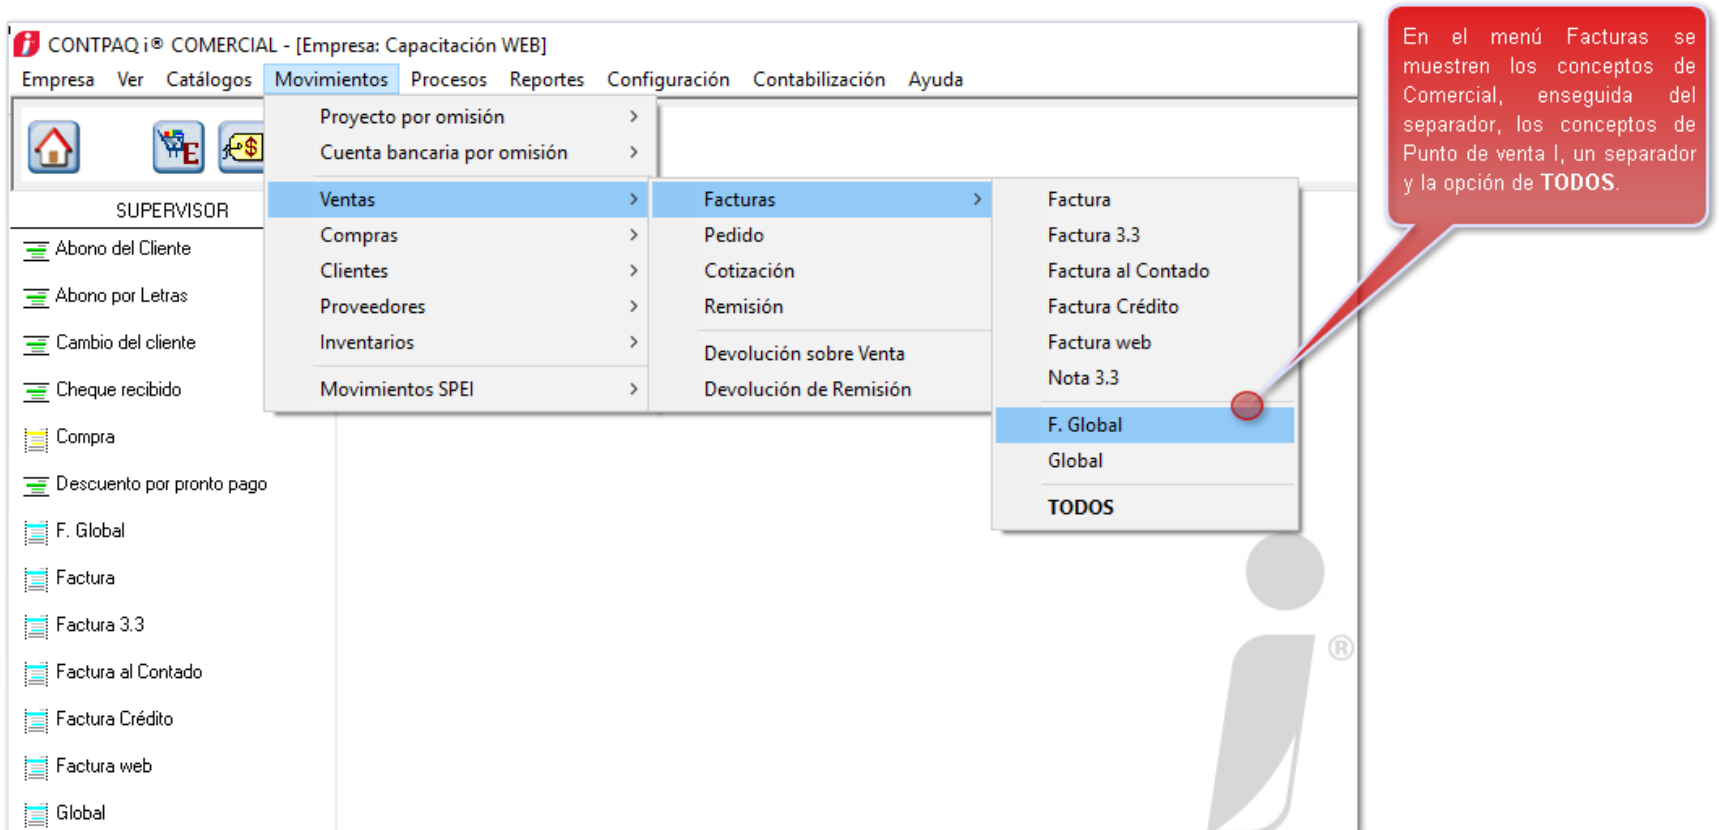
CONTPAQ i® COMERCIAL - [Empresa: Capacitación WEB]

Empresa Ver Catálogos Movimientos Procesos Reportes Configuración Contabilización Ayuda

SUPERVISOR

Abono del Cliente
Abono por Letras
Cambio del cliente
Cheque recibido
Compra
Descuento por pronto pago
F. Global
Factura
Factura 3.3
Factura al Contado
Factura Crédito
Factura web
Global

Proyecto por omisión
Cuenta bancaria por omisión
Ventas
Compras
Clientes
Proveedores
Inventarios
Movimientos SPEI

Facturas
Pedido
Cotización
Remisión
Devolución sobre Venta
Devolución de Remisión

Factura
Factura 3.3
Factura al Contado
Factura Crédito
Factura web
Nota 3.3
F. Global
Global
TODOS

En el menú Facturas se muestren los conceptos de Comercial, enseguida del separador, los conceptos de Punto de venta I, un separador y la opción de TODOS.

®